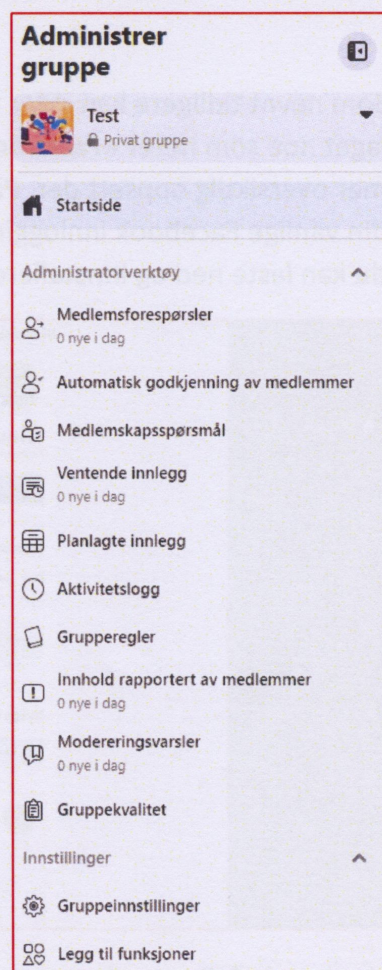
Administrer gruppe

Test
Privat gruppe

Startside

Administratorverktøy

Medlemsforespørsler
0 nye i dag

Automatisk godkjenning av medlemmer

Medlemskapsspørsmål

Ventende innlegg
0 nye i dag

Planlagte innlegg

Aktivitetslogg

Grupperegler

Innhold rapportert av medlemmer
0 nye i dag

Modereringsvarsler
0 nye i dag

Gruppekvalitet

Innstillinger

Gruppeinnstillinger

Legg til funksjoner